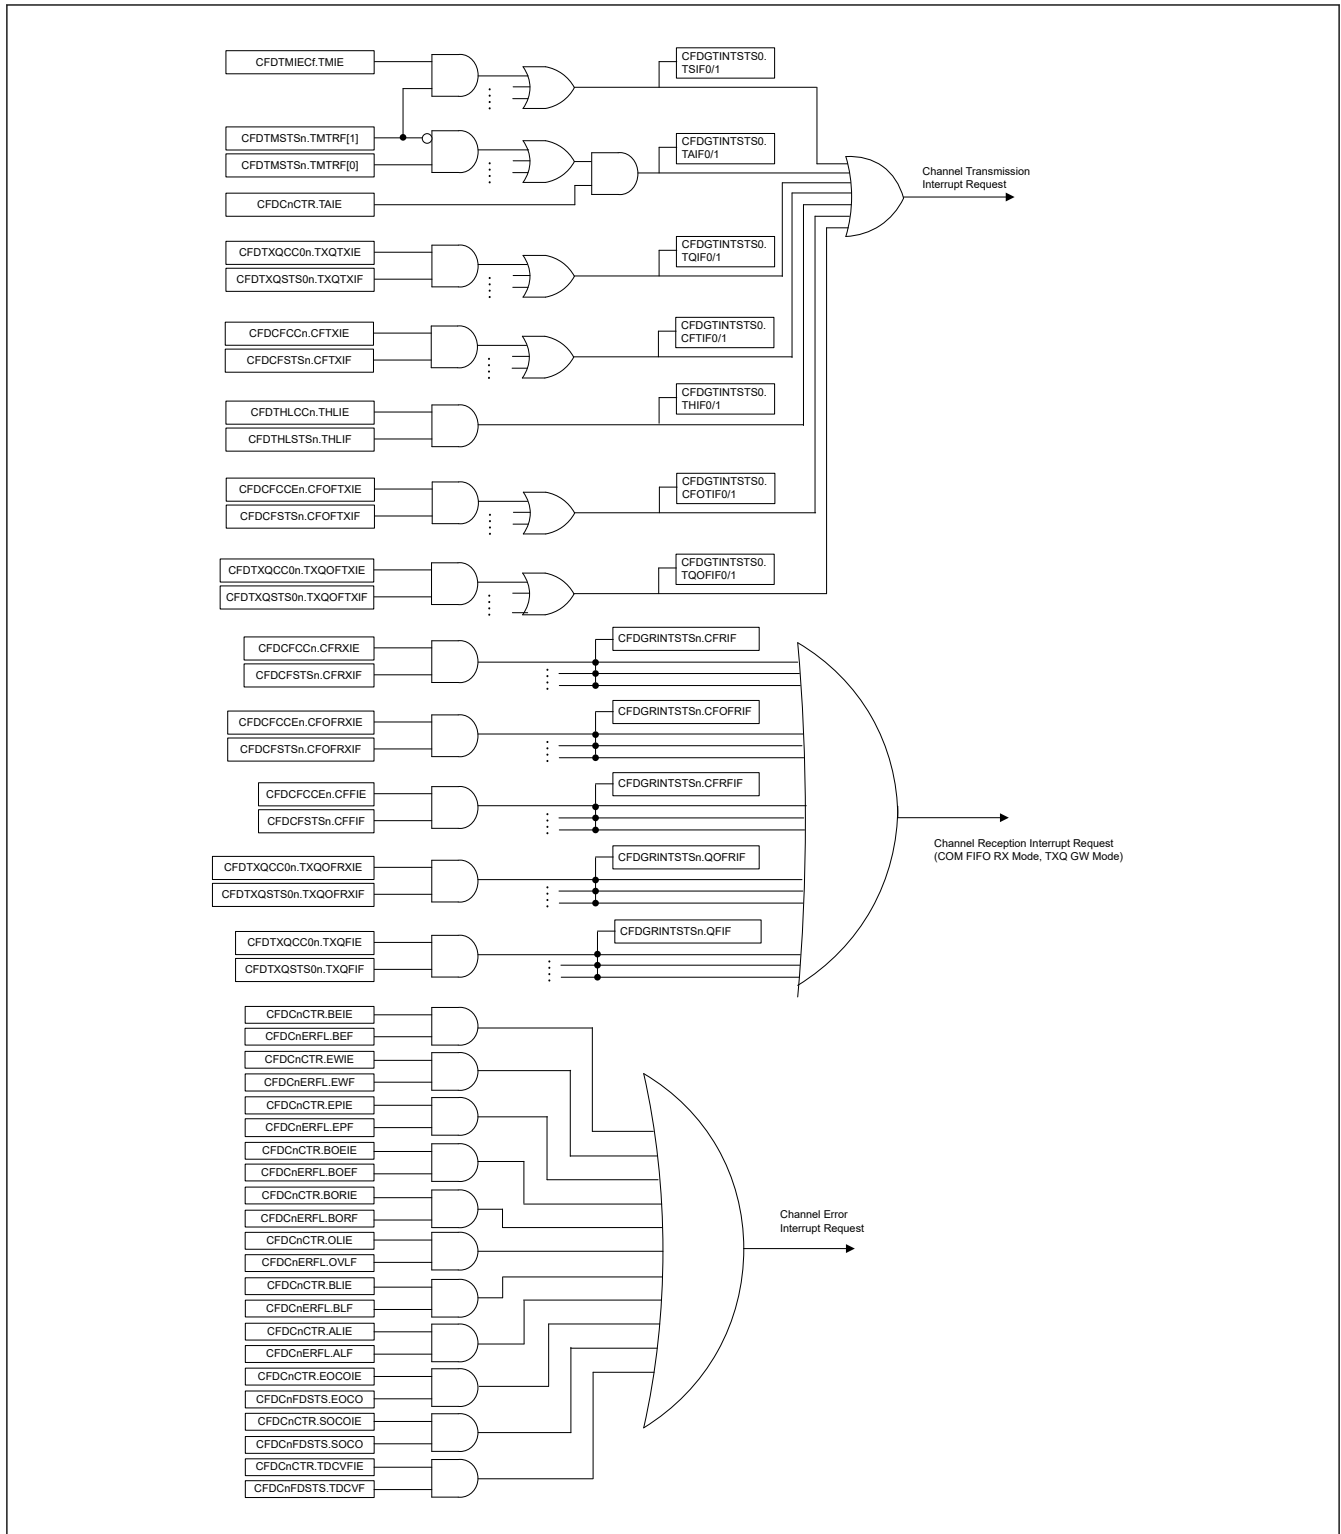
CFDTMIECf.TMIE

CFDGTINTSTS0.
TSIF0/1

CFDTMSTSn.TMTRF[1]

CFDTMSTSn.TMTRF[0]

CFDGTINTSTS0.
TAIF0/1

Channel Transmission
Interrupt Request

CFDCnCTR.TAIE

CFDTXQCC0n.TXQTXIE

CFDTXQSTS0n.TXQTXIF

CFDGTINTSTS0.
TQIF0/1

CFDCFCCn.CFTXIE

CFDCFSTSn.CFTXIF

CFDGTINTSTS0.
CFTIF0/1

CFDTHLCCn.THLIE

CFDTHLSTSn.THLIF

CFDGTINTSTS0.
THIF0/1

CFDCFCCEn.CFOFTXIE

CFDCFSTSn.CFOFTXIF

CFDGTINTSTS0.
CFOTIF0/1

CFDTXQCC0n.TXQOFTXIE

CFDTXQSTS0n.TXQOFTXIF

CFDGTINTSTS0.
TQOFIF0/1

CFDCFCCn.CFRXIE

CFDCFSTSn.CFRXIF

CFDGRINTSTSn.CFRIF

CFDCFCCEn.CFOFRXIE

CFDCFSTSn.CFOFRXIF

CFDGRINTSTSn.CFOFRIF

CFDCFCCEn.CFFIE

CFDCFSTSn.CFFIF

CFDGRINTSTSn.CFRFIF

Channel Reception Interrupt Request
(COM FIFO RX Mode, TXQ GW Mode)

CFDTXQCC0n.TXQOFRXIE

CFDTXQSTS0n.TXQOFRXIF

CFDGRINTSTSn.QOFRIF

CFDTXQCC0n.TXQFIE

CFDTXQSTS0n.TXQFIF

CFDGRINTSTSn.QFIF

CFDCnCTR.BEIE
CFDCnERFL.BEF
CFDCnCTR.EWIE
CFDCnERFL.EWF
CFDCnCTR.EPIE
CFDCnERFL.EPF
CFDCnCTR.BOEIE
CFDCnERFL.BOEF
CFDCnCTR.BORIE
CFDCnERFL.BORF
CFDCnCTR.OLIE
CFDCnERFL.OVLF
CFDCnCTR.BLIE
CFDCnERFL.BLF
CFDCnCTR.ALIE
CFDCnERFL.ALF
CFDCnCTR.EOCOIE
CFDCnFDSTS.EOCO
CFDCnCTR.SOCOIE
CFDCnFDSTS.SOCO
CFDCnCTR.TDCVFIE
CFDCnFDSTS.TDCVF

Channel Error
Interrupt Request